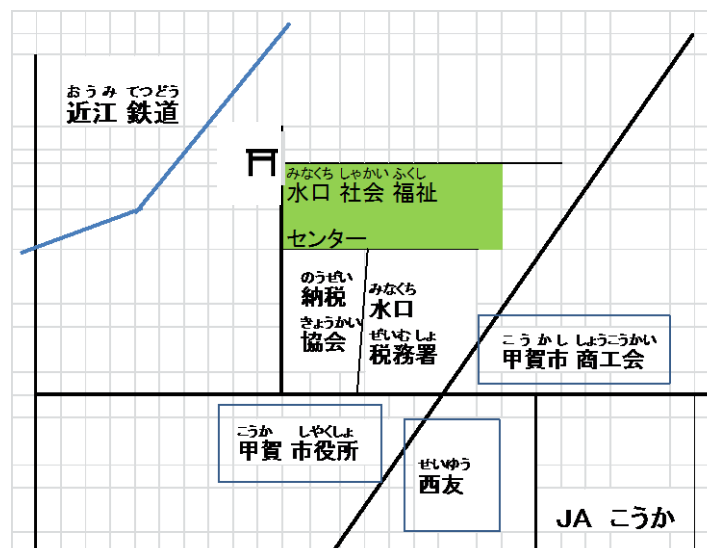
おうみ てつどう
近江 鉄道

⛩

みなくち しゃかい ふくし
水口 社会 福祉
センター

のうぜい
納税
きょうかい
協会

みなくち
水口
ぜいむしょ
税務署

こうかし しょうこうかい
甲賀市 商工会

こうか しやくしょ
甲賀 市役所

せいゆう
西友

JA こうか